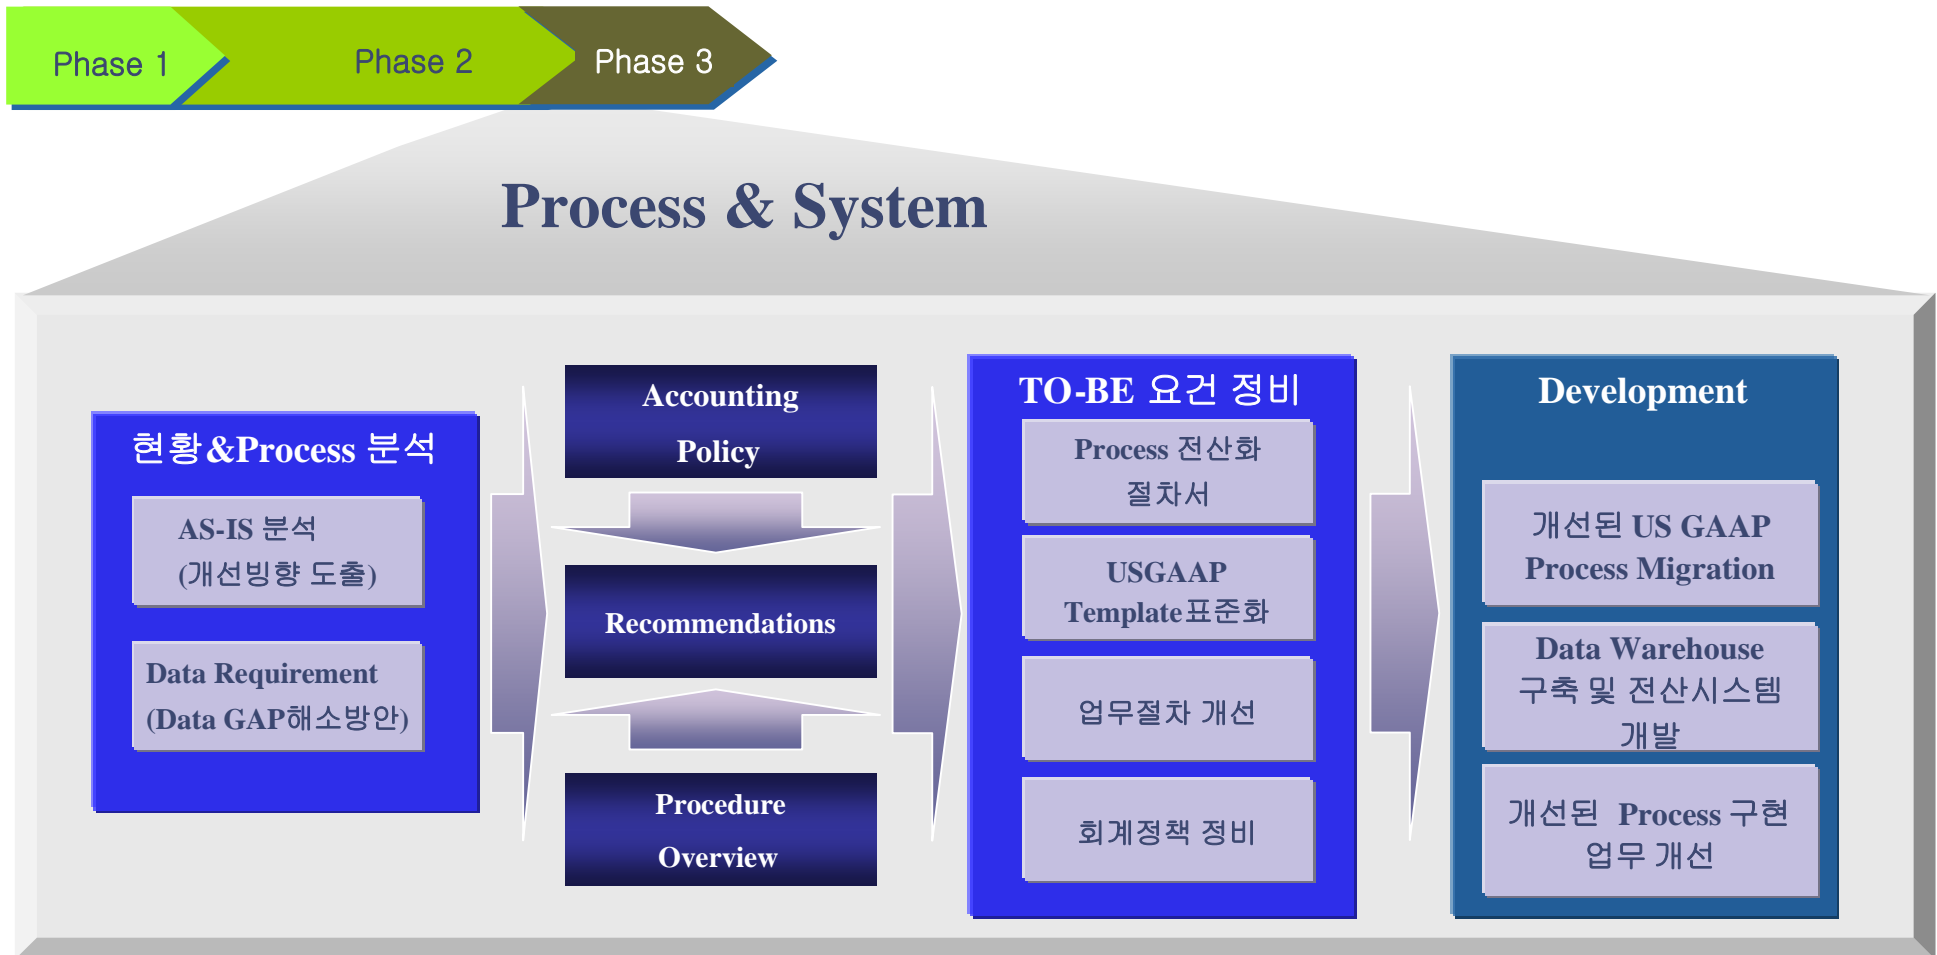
Phase 1

Phase 2

Phase 3

Process & System

현황&Process 분석

AS-IS 분석 (개선빙향 도출)

Data Requirement (Data GAP해소방안)

Accounting Policy

Recommendations

Procedure Overview

TO-BE 요건 정비

Process 전산화 절차서

USGAAP Template표준화

업무절차 개선

회계정책 정비

Development

개선된 US GAAP Process Migration

Data Warehouse 구축 및 전산시스템 개발

개선된 Process 구현 업무 개선